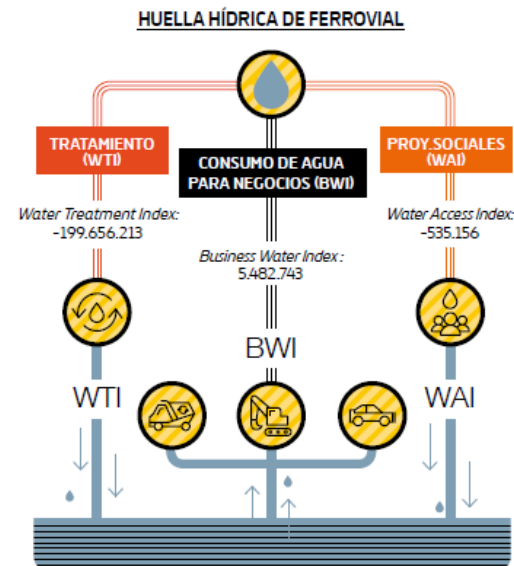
HUELLA HÍDRICA DE FERROVIAL

TRATAMIENTO (WTI)

CONSUMO DE AGUA PARA NEGOCIOS (BWI)

PROY. SOCIALES (WAI)

Water Treatment Index: -199.656.213

Business Water Index: 5.482.743

Water Access Index: -535.156

BWI

WTI

WAI